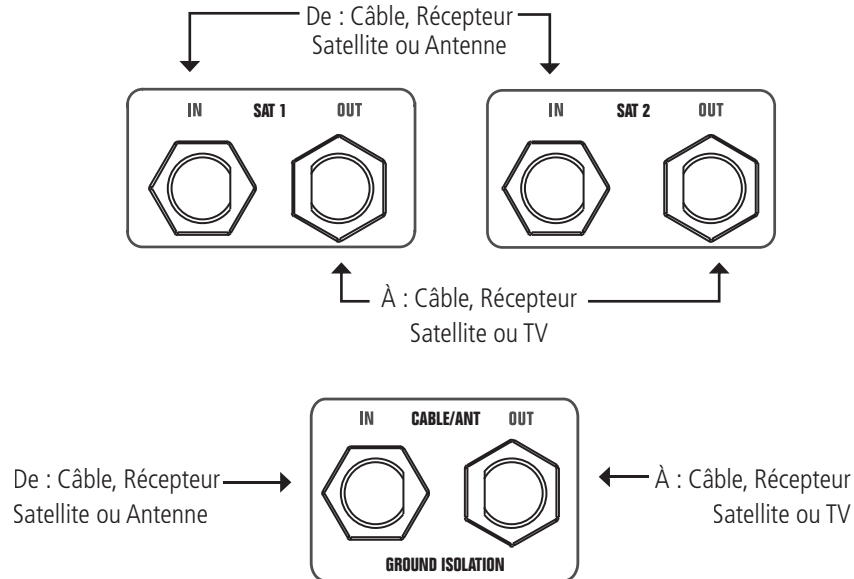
De : Câble, Récepteur Satellite ou Antenne

IN SAT 1 OUT

IN SAT 2 OUT

À : Câble, Récepteur Satellite ou TV

IN CABLE/ANT OUT

De : Câble, Récepteur Satellite ou Antenne

À : Câble, Récepteur Satellite ou TV

GROUND ISOLATION